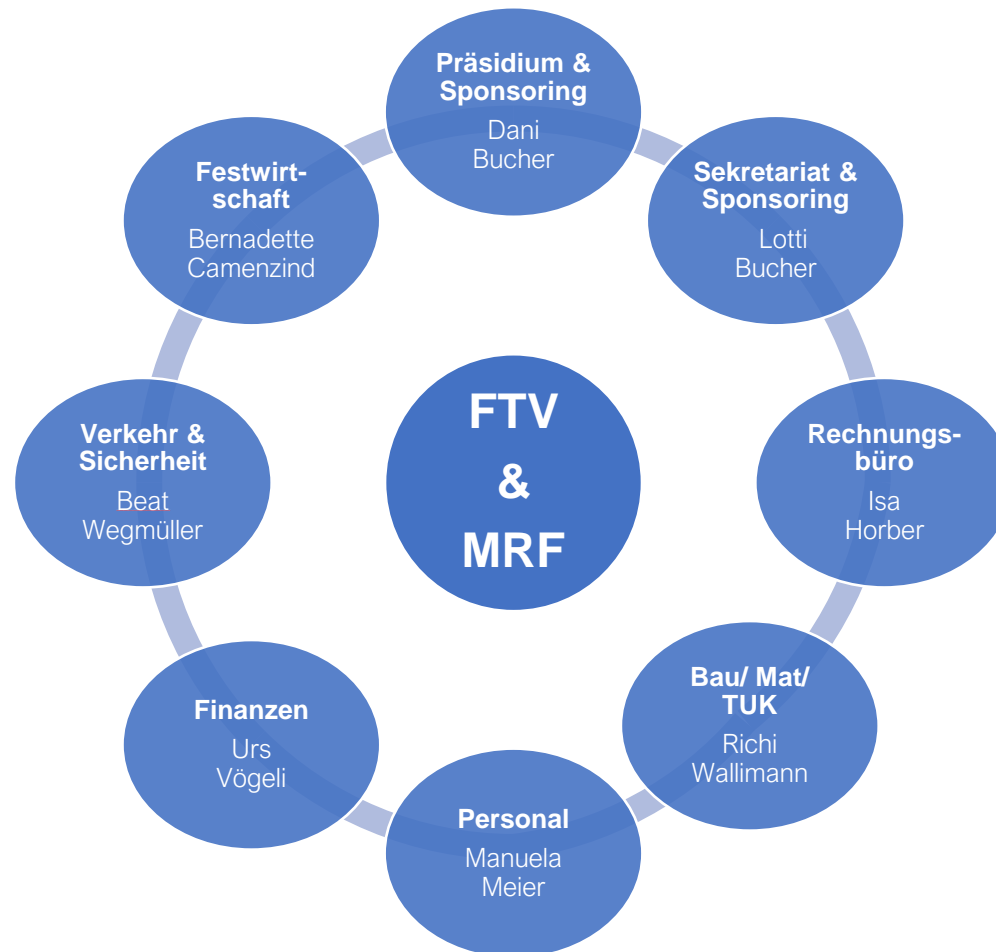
Präsidium & Sponsoring
Dani Bucher

Sekretariat & Sponsoring
Lotti Bucher

Rechnungsbüro
Isa Horber

Bau/ Mat/ TUK
Richi Wallimann

Personal
Manuela Meier

Finanzen
Urs Vögeli

Verkehr & Sicherheit
Beat Wegmüller

Festwirtschaft
Bernadette Camenzind

FTV & MRF